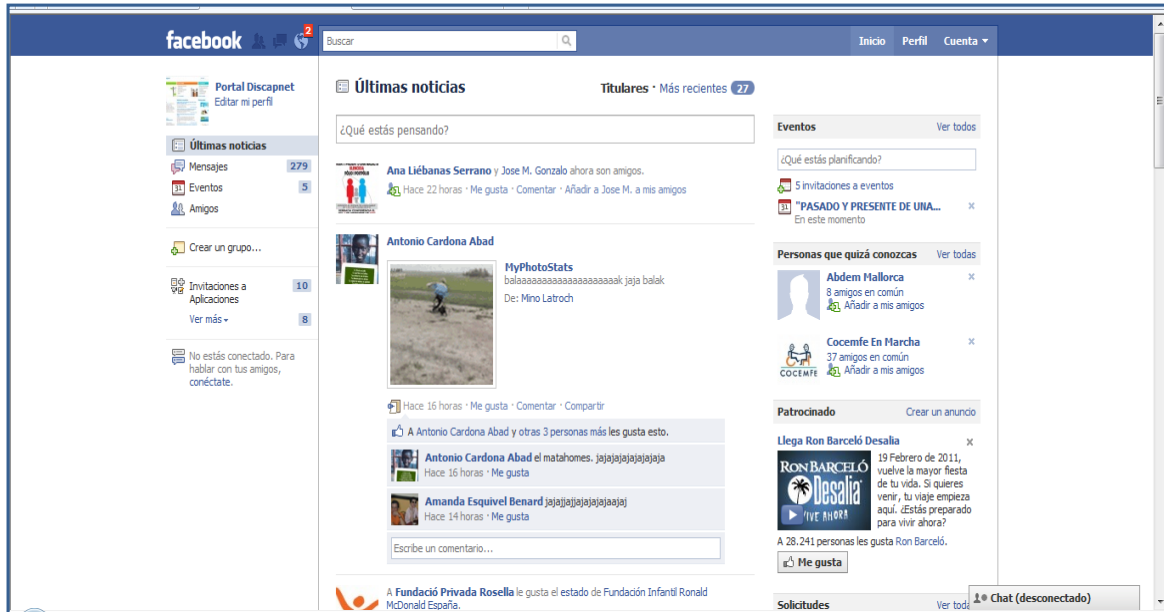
facebook 2 Buscar Inicio Perfil Cuenta

Portal Discapnet
Editar mi perfil

Últimas noticias
Mensajes 279
Eventos 5
Amigos

Crear un grupo...

Invitaciones a Aplicaciones 10
Ver más 8

No estás conectado. Para hablar con tus amigos, conéctate.

Últimas noticias

Titulares · Más recientes 27

¿Qué estás pensando?

Ana Liébanas Serrano y Jose M. Gonzalo ahora son amigos.
Hace 22 horas · Me gusta · Comentar · Añadir a Jose M. a mis amigos

Antonio Cardona Abad
MyPhotoStats
balaaaaaaaaaaaaaaaaaaak jaja balak
De: Mino Latroch
Hace 16 horas · Me gusta · Comentar · Compartir
A Antonio Cardona Abad y otras 3 personas más les gusta esto.
Antonio Cardona Abad el matahomes. jajajajajajajajaja
Hace 16 horas · Me gusta
Amanda Esquivel Benard jajajjajjajajajaajaj
Hace 14 horas · Me gusta
Escribe un comentario...

A Fundació Privada Rosella le gusta el estado de Fundación Infantil Ronald McDonald España.

Eventos Ver todos
¿Qué estás planificando?
5 invitaciones a eventos
"PASADO Y PRESENTE DE UNA...
En este momento

Personas que quizá conozcas Ver todas
Abdem Mallorca
8 amigos en común
Añadir a mis amigos
Cocemfe En Marcha
37 amigos en común
Añadir a mis amigos

Patrocinado Crear un anuncio
Llega Ron Barceló Desalia
RON BARCELÓ Desalia VIVE AHORA
19 Febrero de 2011, vuelve la mayor fiesta de tu vida. Si quieres venir, tu viaje empieza aquí. ¿Estás preparado para vivir ahora?
A 28.241 personas les gusta Ron Barceló.
Me gusta

Solicitudes Ver todas
Chat (desconectado)